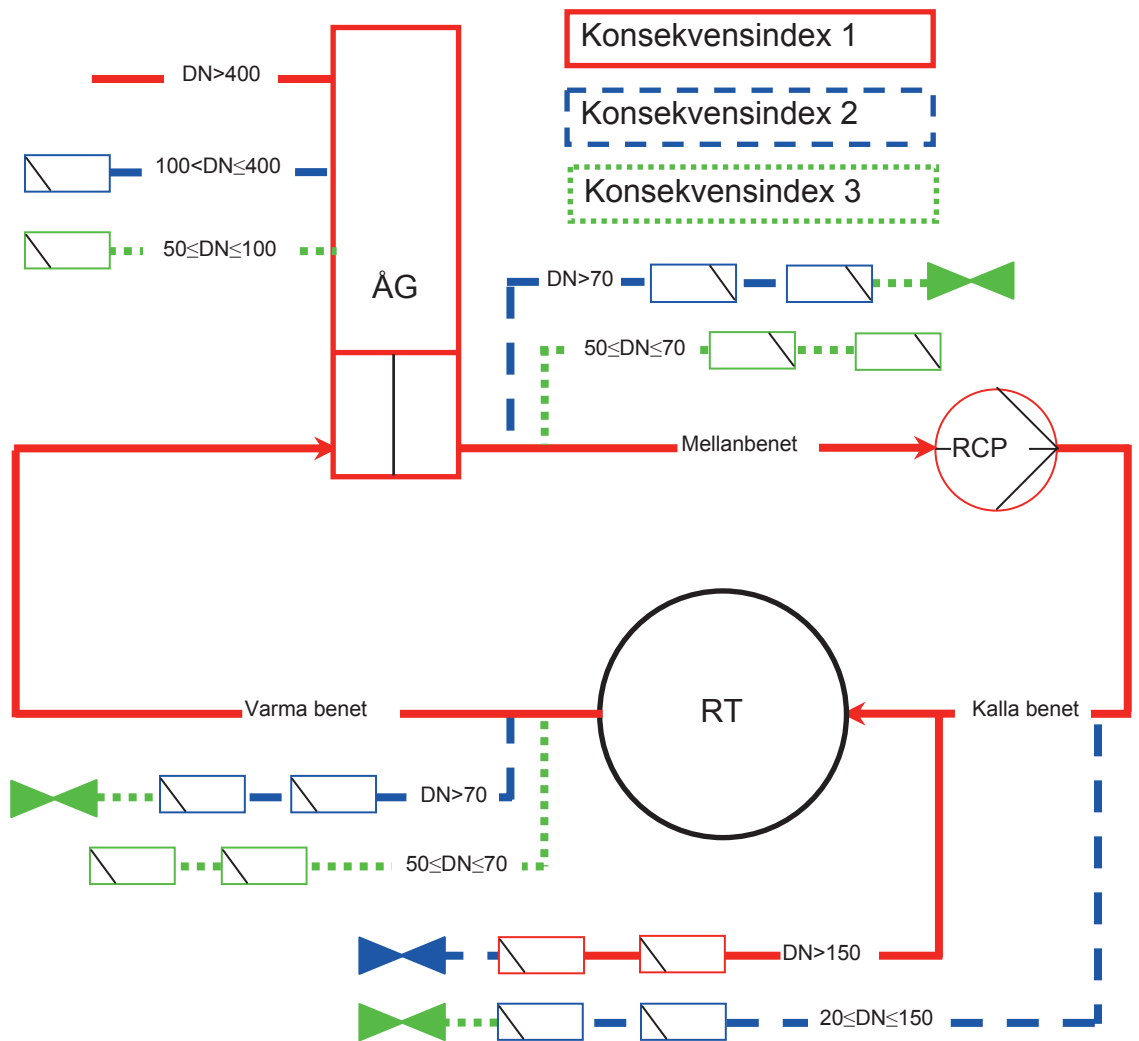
Konsekvensindex 1

Konsekvensindex 2

Konsekvensindex 3

DN>400

$100<DN\leq400$

$50\leq DN\leq100$

ÅG

DN>70

$50\leq DN\leq70$

Mellanbenet

RCP

RT

Varma benet

Kalla benet

DN>70

$50\leq DN\leq70$

DN>150

$20\leq DN\leq150$